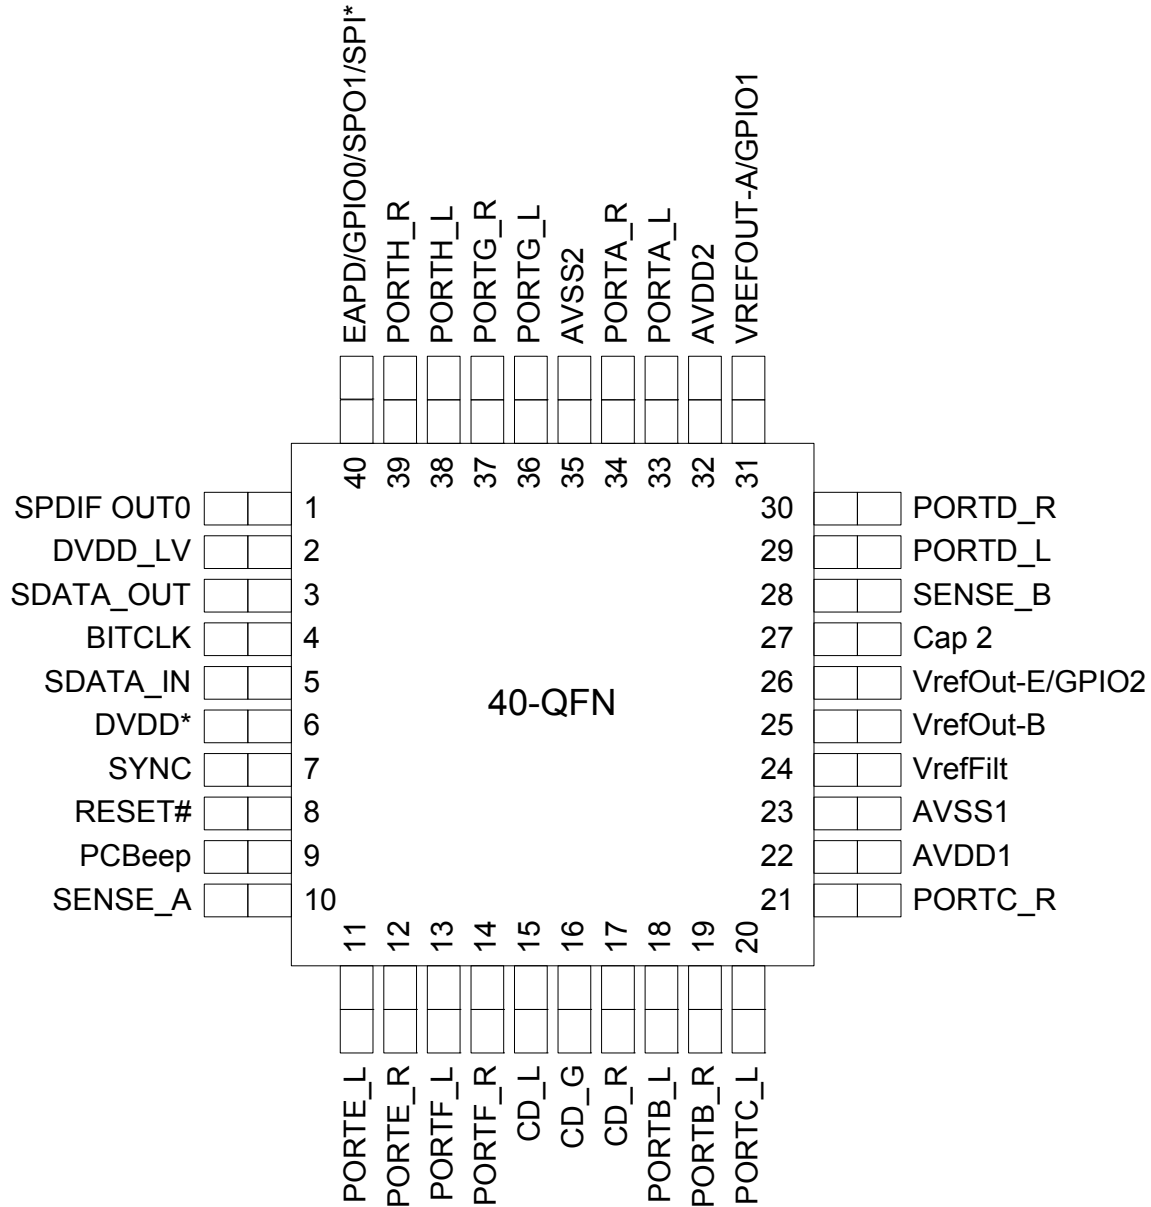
EAPD/GPIO0/SPO1/SPI*
PORTH_R
PORTH_L
PORTG_R
PORTG_L
AVSS2
PORTA_R
PORTA_L
AVDD2
VREFOUT-A/GPIO1

40 39 38 37 36 35 34 33 32 31

SPDIF OUT0 1
DVDD_LV 2
SDATA_OUT 3
BITCLK 4
SDATA_IN 5
DVDD* 6
SYNC 7
RESET# 8
PCBeep 9
SENSE_A 10

30 PORTD_R
29 PORTD_L
28 SENSE_B
27 Cap 2
26 VrefOut-E/GPIO2
25 VrefOut-B
24 VrefFilt
23 AVSS1
22 AVDD1
21 PORTC_R

40-QFN

11 12 13 14 15 16 17 18 19 20

PORTE_L
PORTE_R
PORTF_L
PORTF_R
CD_L
CD_G
CD_R
PORTB_L
PORTB_R
PORTC_L